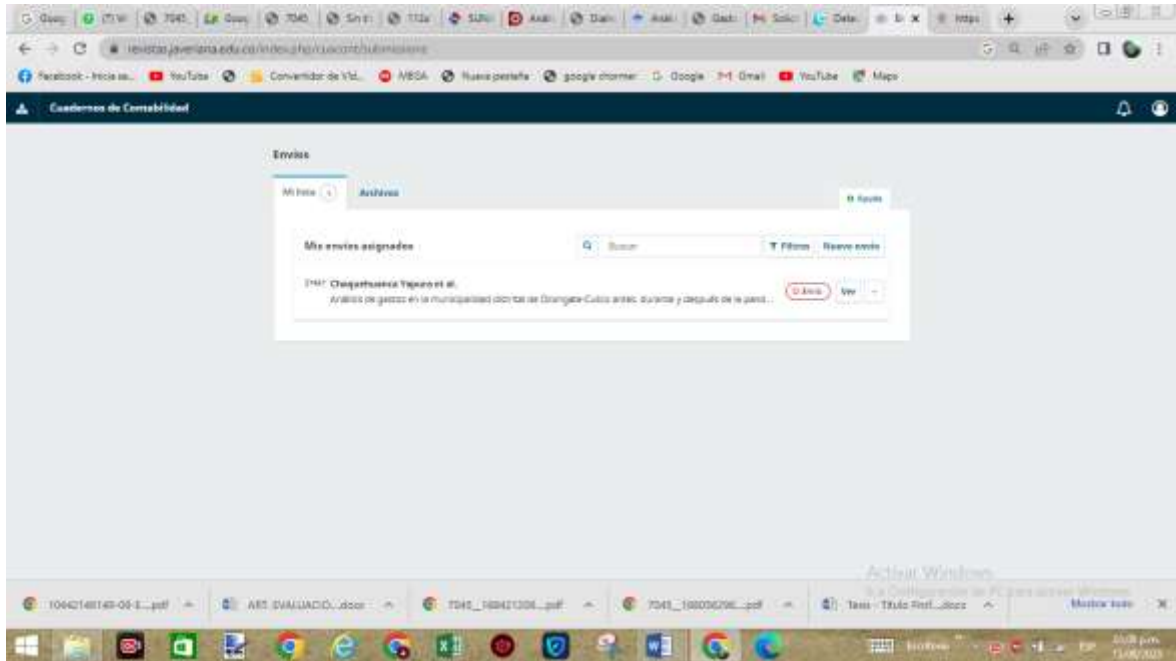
revistas.javeriana.edu.co/index.php/cuacont/submissions

Facebook - Inicia se... YouTube Convertidor de Vid... MEGA Nueva pestaña google chormer Google Gmail YouTube Maps

Cuadernos de Contabilidad

Envíos

Mi lista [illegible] Archivos

Ayuda

Mis envíos asignados

Buscar

Filtros Nuevo envío

7045 Chaquehuanca Yupanqui et al.

Análisis de gestos en la municipalidad distrital de Orongate-Cusco antes, durante y después de la pand...

0 Envío Ver

Activar Windows
Ir a Configuración de PC para activar Windows.

10442148149-00-3....pdf ART. EVALUACIO....docx 7045_168421208....pdf 7045_168056296....pdf Tesis - Título Prof....docx Mostrar todo